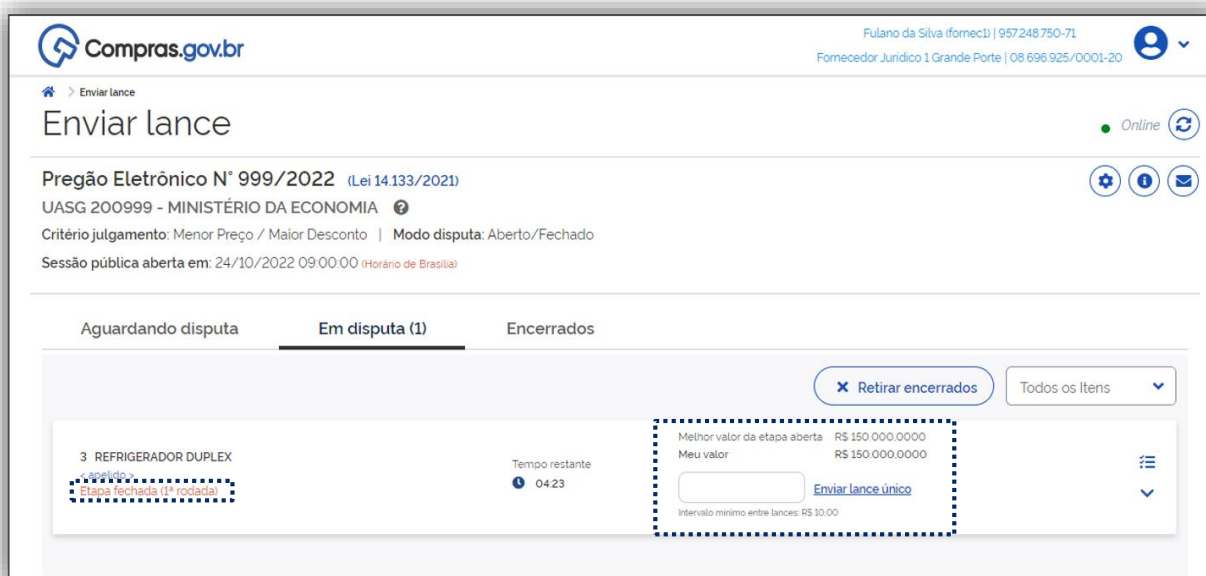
Compras.gov.br

Fulano da Silva (fornec1) | 957.248.750-71
Fornecedor Juridico 1 Grande Porte | 08.696.925/0001-20

> Enviar lance

Enviar lance

Online

Pregão Eletrônico N° 999/2022 (Lei 14.133/2021)

UASG 200999 - MINISTÉRIO DA ECONOMIA

Critério julgamento: Menor Preço / Maior Desconto | Modo disputa: Aberto/Fechado

Sessão pública aberta em: 24/10/2022 09:00:00 (Horário de Brasília)

Aguardando disputa | Em disputa (1) | Encerrados

Retirar encerrados | Todos os Itens

3 REFRIGERADOR DUPLEX
< apelido >
Etapa fechada (1ª rodada)

Tempo restante
04:23

Melhor valor da etapa aberta R$ 150.000,0000
Meu valor R$ 150.000,0000

Enviar lance único

Intervalo mínimo entre lances: R$ 10,00